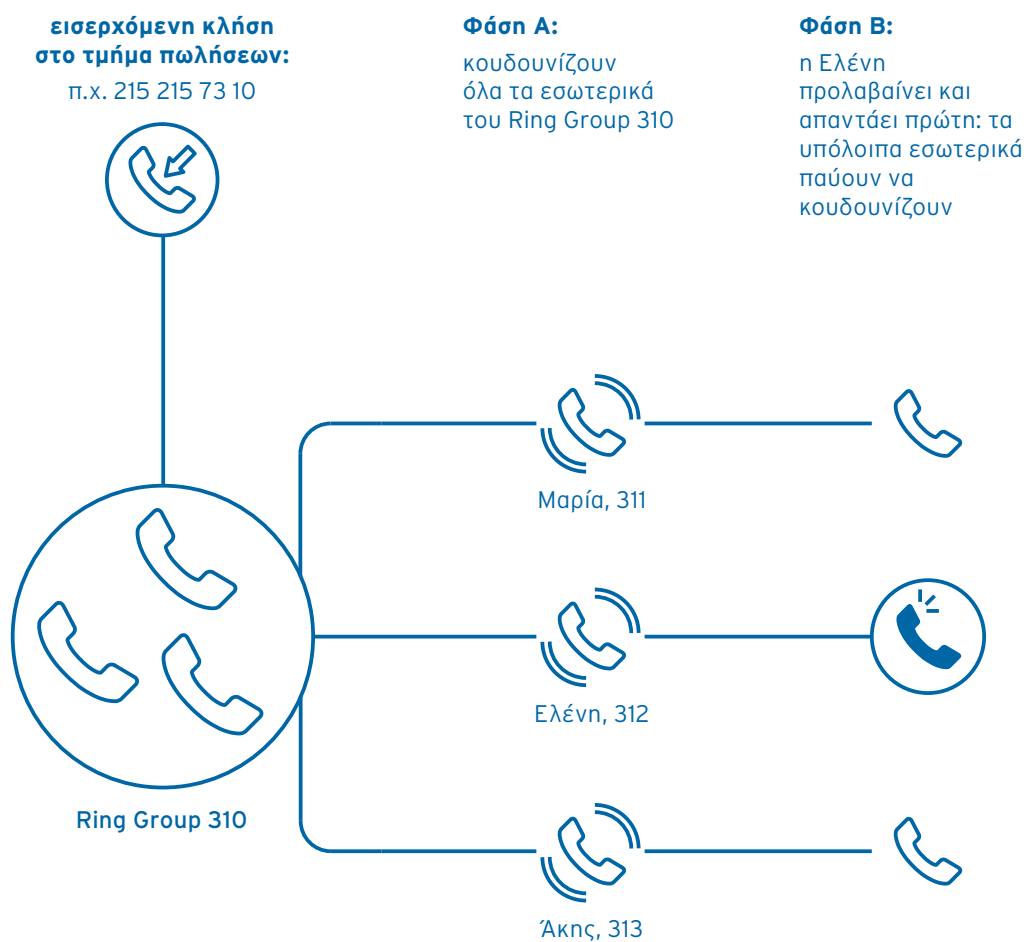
**εισερχόμενη κλήση στο τμήμα πωλήσεων:**
π.χ. 215 215 73 10

**Φάση Α:**
κουδουνίζουν όλα τα εσωτερικά του Ring Group 310

**Φάση Β:**
η Ελένη προλαβαίνει και απαντάει πρώτη: τα υπόλοιπα εσωτερικά παύουν να κουδουνίζουν

Μαρία, 311

Ελένη, 312

Ring Group 310

Άκης, 313